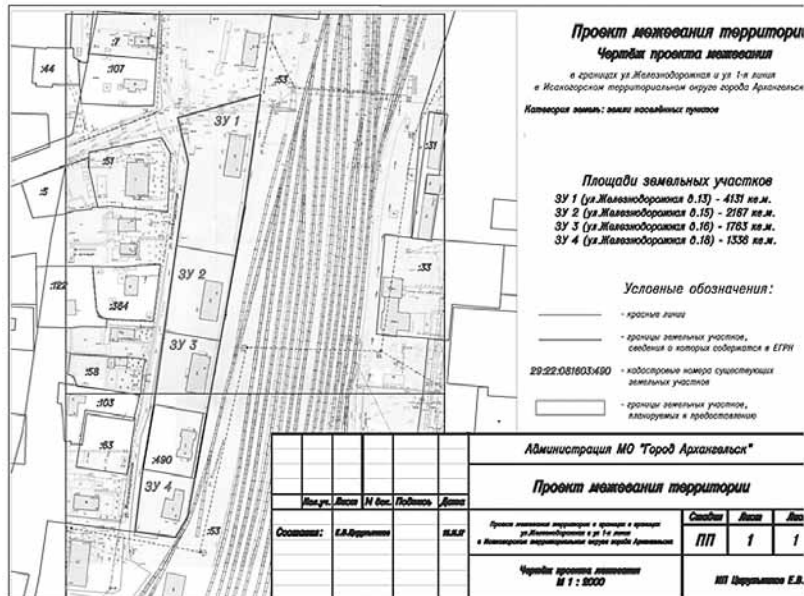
:7
:44
:107
:53
ЗУ 1
:51
:31
:5
ЗУ 2
:33
:122
:384
ЗУ 3
:58
:103
:63
:490
ЗУ 4
:53

Проект межевания территори

Чертёж проекта межевания

в границах ул.Железнодорожная и ул 1-я линия в Исакогорском территориальном округе города Архангельск

Категория земель: земли населённых пунктов

Площади земельных участков

ЗУ 1 (ул.Железнодорожная д.13) - 4131 кв.м.
ЗУ 2 (ул.Железнодорожная д.15) - 2167 кв.м.
ЗУ 3 (ул.Железнодорожная д.16) - 1763 кв.м.
ЗУ 4 (ул.Железнодорожная д.18) - 1336 кв.м.

Условные обозначения:

- красные линии

- границы земельных участков, сведения о которых содержатся в ЕГРН

29:22:081603:490 - кадастровые номера существующих земельных участков

- границы земельных участков, планируемых к предоставлению

| | | | | | |
|---|---|---|---|---|---|
| Кол.уч. | Лист | N док. | Подпись | Дата | |
| Составил: | Е.В.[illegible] | | | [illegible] | |

Администрация МО "Город Архангельск"

Проект межевания территории

Проект межевания территории в границах ул.Железнодорожная и ул 1-я линия в Исакогорском территориальном округе города Архангельск

| Стадия | Лист | Лист |
|---|---|---|
| ПП | 1 | 1 |

Чертёж проекта межевания
М 1 : 2000

ИП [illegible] Е.В.